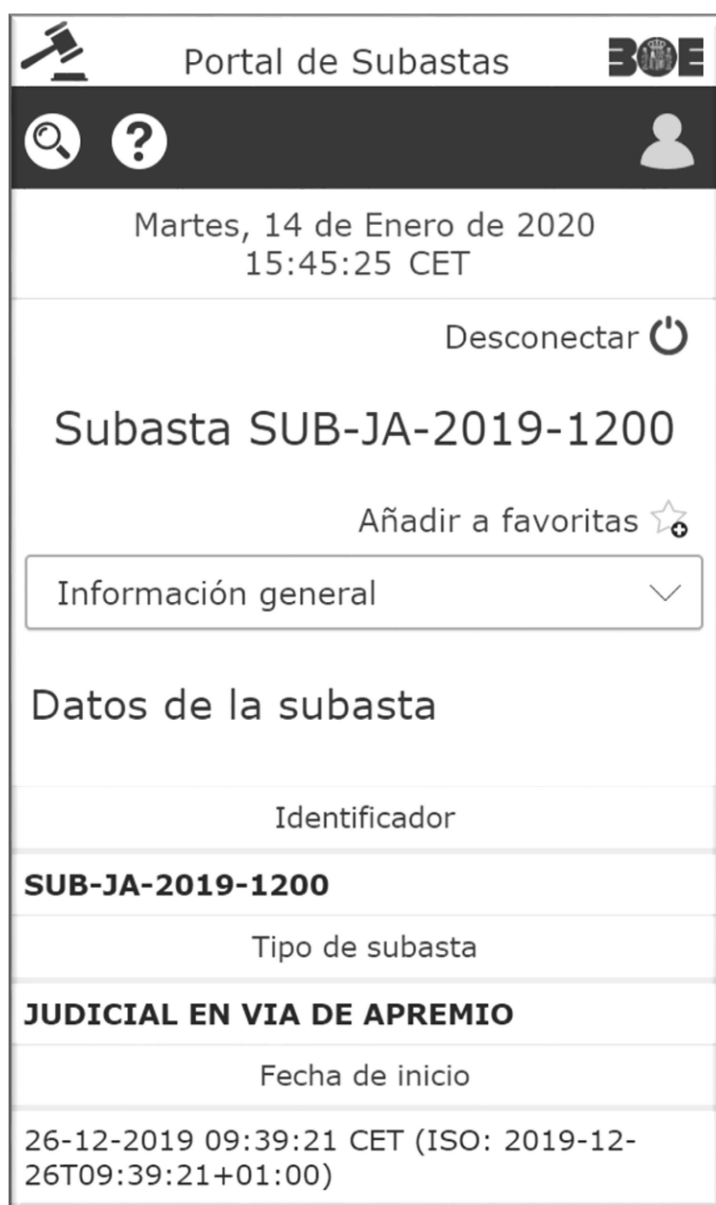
Portal de Subastas

BOE

Martes, 14 de Enero de 2020
15:45:25 CET

Desconectar

Subasta SUB-JA-2019-1200

Añadir a favoritas

Información general

Datos de la subasta

Identificador

**SUB-JA-2019-1200**

Tipo de subasta

**JUDICIAL EN VIA DE APREMIO**

Fecha de inicio

26-12-2019 09:39:21 CET (ISO: 2019-12-26T09:39:21+01:00)